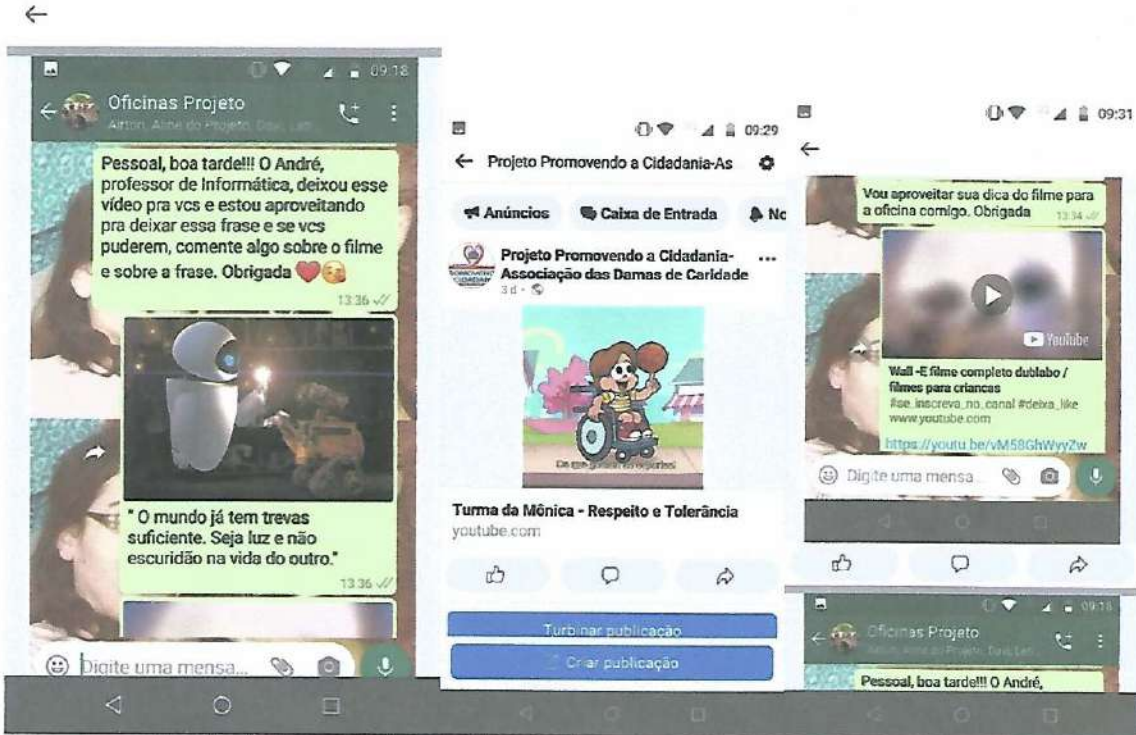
←

09:18
Oficinas Projeto
Airton, Aline do Projeto, Davi, Lei...

Pessoal, boa tarde!!! O André, professor de Informática, deixou esse vídeo pra vcs e estou aproveitando pra deixar essa frase e se vcs puderem, comente algo sobre o filme e sobre a frase. Obrigada ❤️😘
13:36

" O mundo já tem trevas suficiente. Seja luz e não escuridão na vida do outro."
13:36

Digite uma mensa...

09:29
← Projeto Promovendo a Cidadania-As
Anúncios
Caixa de Entrada
No
Projeto Promovendo a Cidadania-Associação das Damas de Caridade
3d ·
Turma da Mônica - Respeito e Tolerância
youtube.com
Turbinar publicação
Criar publicação

09:31
←
Vou aproveitar sua dica do filme para a oficina comigo. Obrigada
13:34
YouTube
Wall -E filme completo dublado / filmes para crianças
#se_inscreva_no_canal #deixa_like
www.youtube.com
https://youtu.be/vM58GhWyyZw
Digite uma mensa...

09:18
Oficinas Projeto
Airton, Aline do Projeto, Davi, Lei...
Pessoal, boa tarde!!! O André,